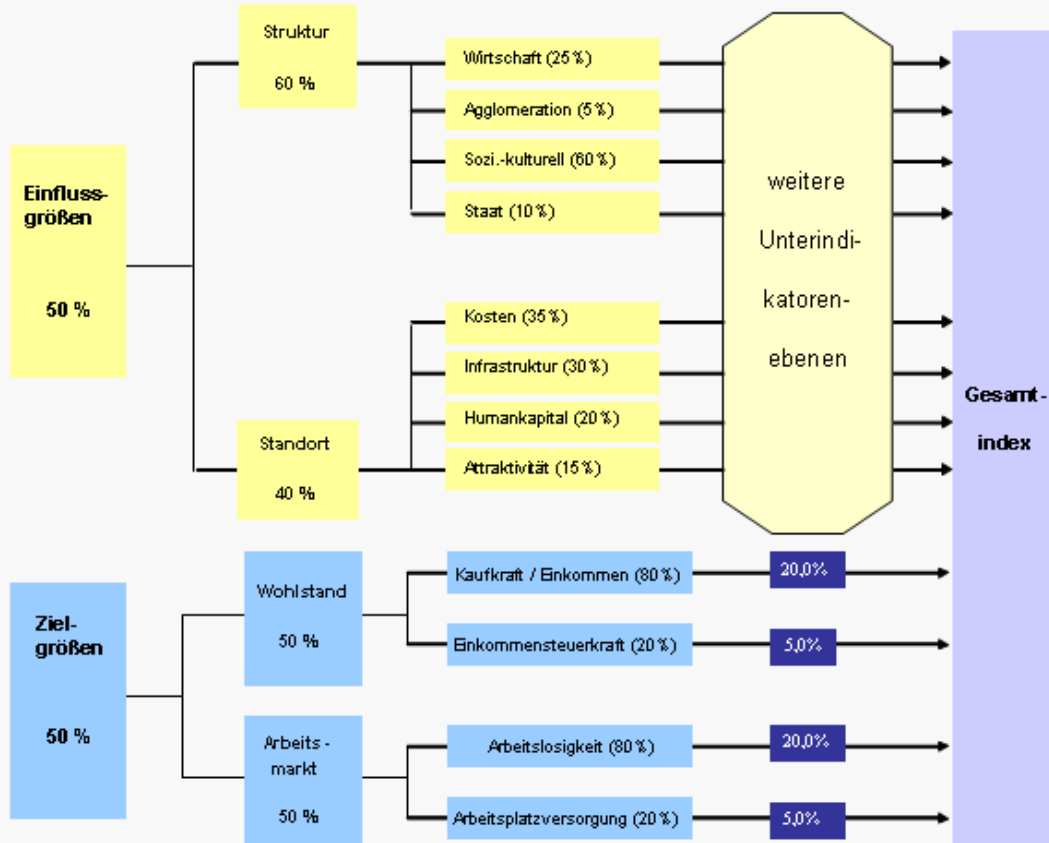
Einflussgrößen

50 %

Struktur

60 %

Wirtschaft (25 %)

Agglomeration (5 %)

Sozi.-kulturell (60 %)

Staat (10 %)

Standort

40 %

Kosten (35 %)

Infrastruktur (30 %)

Humankapital (20 %)

Attraktivität (15 %)

weitere Unterindikatorenebenen

Gesamtindex

Zielgrößen

50 %

Wohlstand

50 %

Kaufkraft / Einkommen (80 %)

20,0%

Einkommensteuerkraft (20 %)

5,0%

Arbeitsmarkt

50 %

Arbeitslosigkeit (80 %)

20,0%

Arbeitsplatzversorgung (20 %)

5,0%